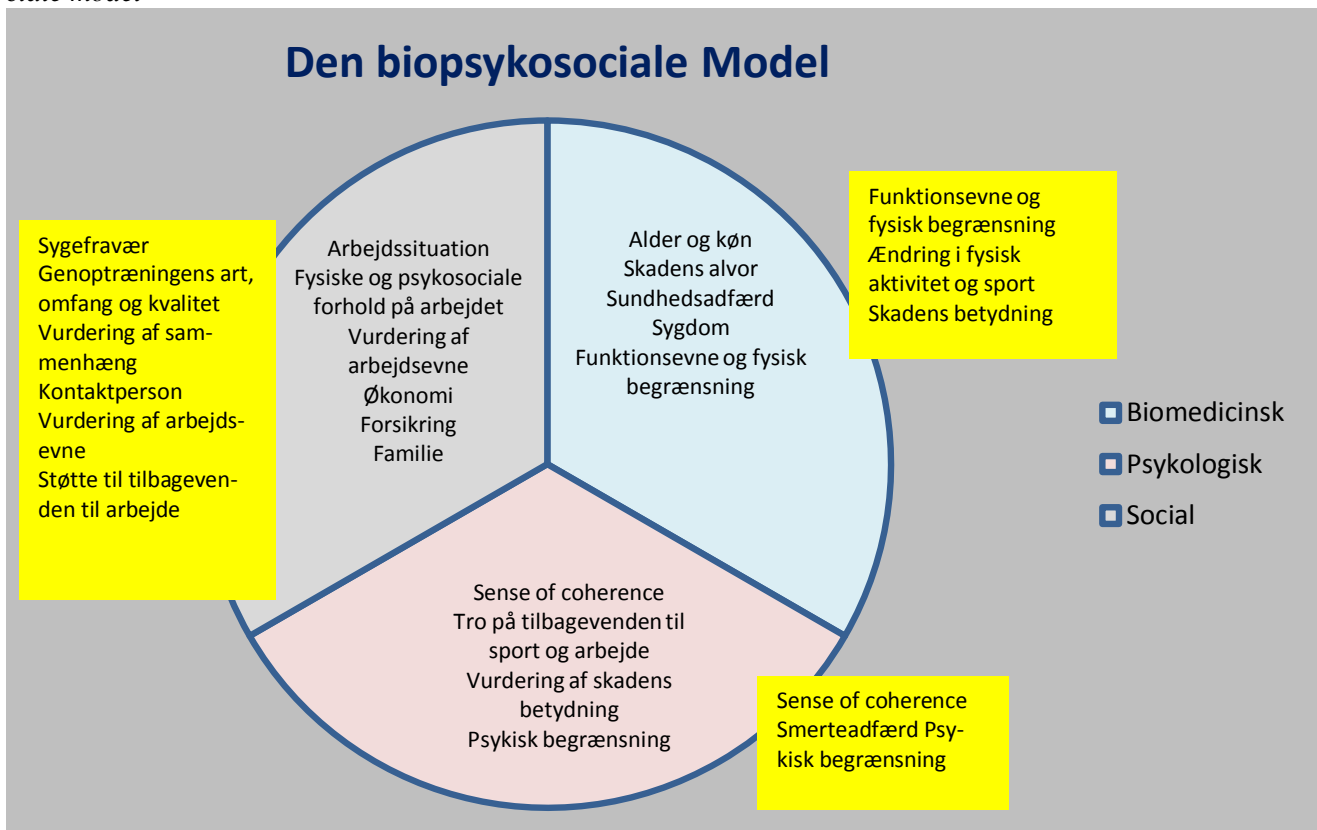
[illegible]

Den biopsykosociale Model

Sygefravær
Genoptræningens art, omfang og kvalitet
Vurdering af sammenhæng
Kontaktperson
Vurdering af arbejdsevne
Støtte til tilbagevenden til arbejde

Arbejdssituation
Fysiske og psykosociale forhold på arbejdet
Vurdering af arbejdsevne
Økonomi
Forsikring
Familie

Alder og køn
Skadens alvor
Sundhedsadfærd
Sygdom
Funktionsevne og fysisk begrænsning

Funktionsevne og fysisk begrænsning
Ændring i fysisk aktivitet og sport
Skadens betydning

Biomedicinsk
Psykologisk
Social

Sense of coherence
Tro på tilbagevenden til sport og arbejde
Vurdering af skadens betydning
Psykisk begrænsning

Sense of coherence
Smerteadfærd Psykisk begrænsning